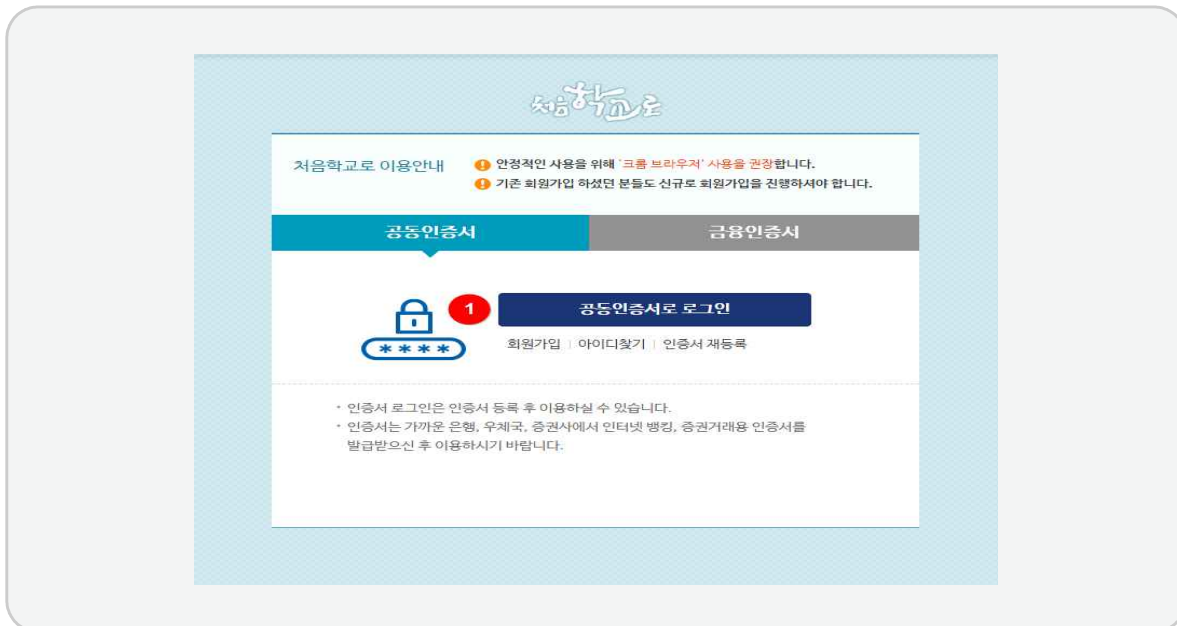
처음학교로

처음학교로 이용안내

안정적인 사용을 위해 '크롬 브라우저' 사용을 권장합니다.
기존 회원가입 하셨던 분들도 신규로 회원가입을 진행하셔야 합니다.

공동인증서 | 금융인증서

****

1

공동인증서로 로그인

회원가입 | 아이디찾기 | 인증서 재등록

· 인증서 로그인은 인증서 등록 후 이용하실 수 있습니다.
· 인증서는 가까운 은행, 우체국, 증권사에서 인터넷 뱅킹, 증권거래용 인증서를 발급받으신 후 이용하시기 바랍니다.